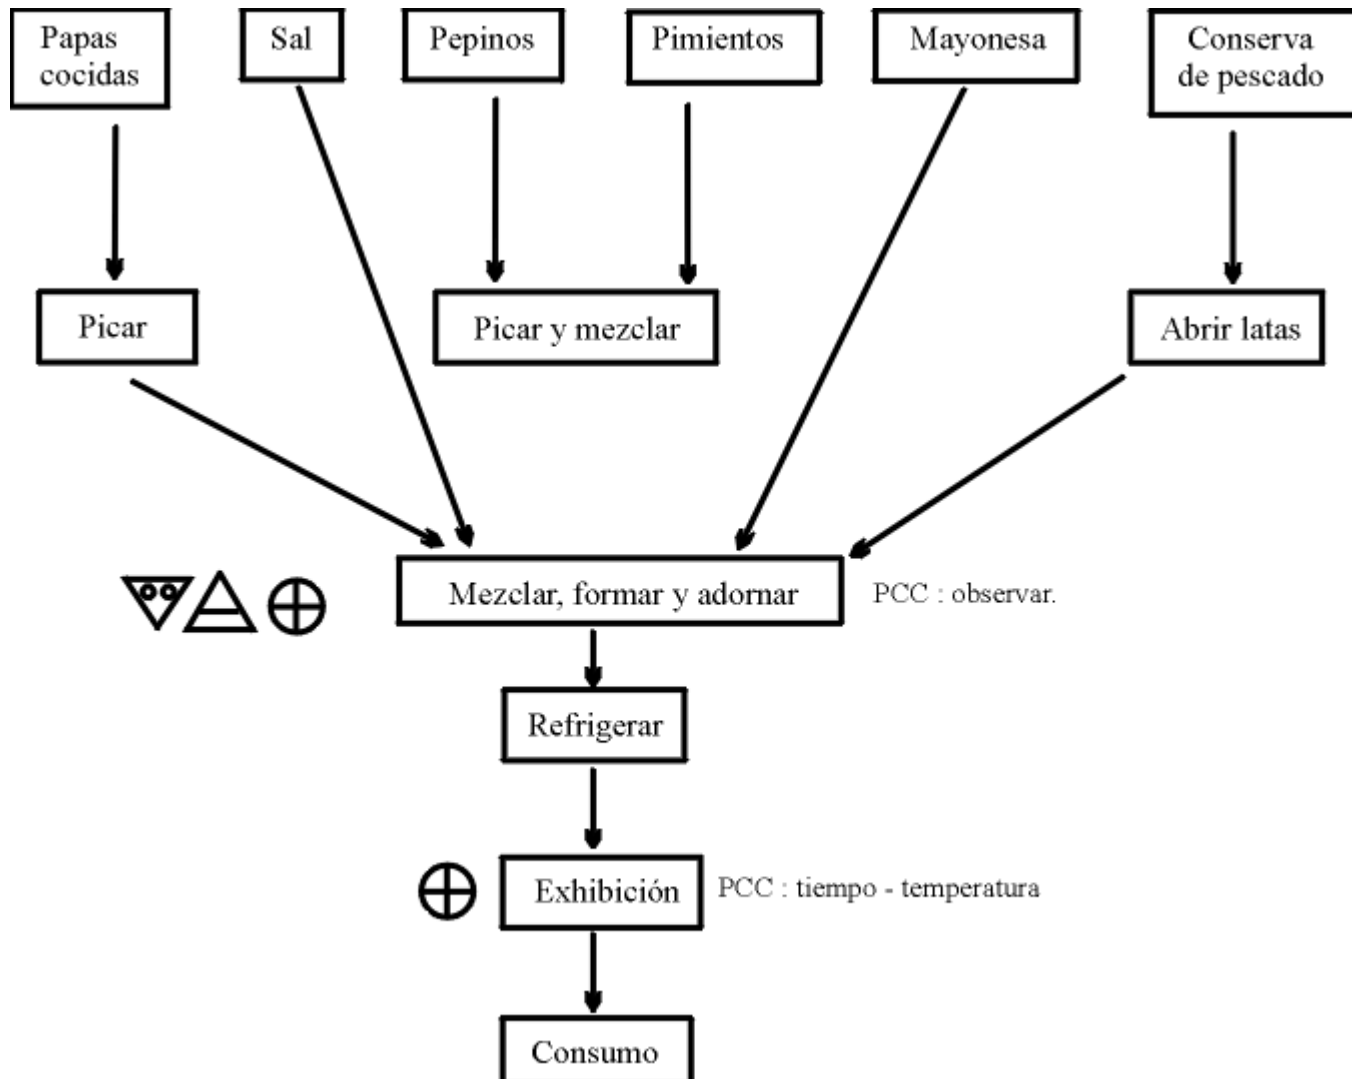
Papas cocidas

Sal

Pepinos

Pimientos

Mayonesa

Conserva de pescado

Picar

Picar y mezclar

Abrir latas

Mezclar, formar y adornar

PCC : observar.

Refrigerar

Exhibición

PCC : tiempo - temperatura

Consumo